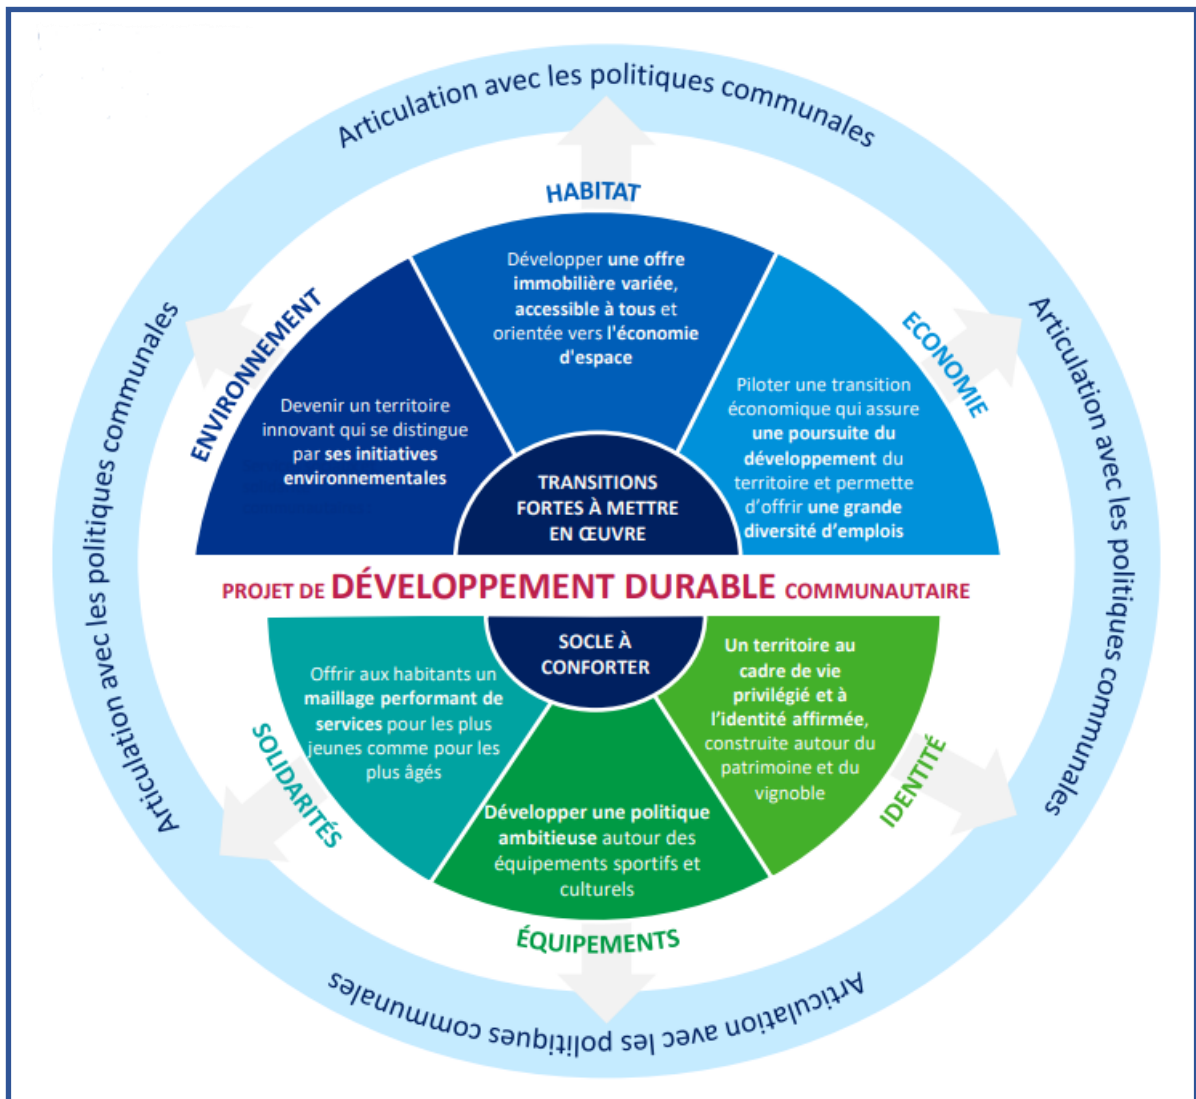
Articulation avec les politiques communales

HABITAT

Développer une offre immobilière variée, accessible à tous et orientée vers l'économie d'espace

ENVIRONNEMENT

Devenir un territoire innovant qui se distingue par ses initiatives environnementales

ECONOMIE

Piloter une transition économique qui assure une poursuite du développement du territoire et permette d'offrir une grande diversité d'emplois

TRANSITIONS FORTES À METTRE EN ŒUVRE

Articulation avec les politiques communales

Articulation avec les politiques communales

PROJET DE DÉVELOPPEMENT DURABLE COMMUNAUTAIRE

SOCLE À CONFORTER

Offrir aux habitants un maillage performant de services pour les plus jeunes comme pour les plus âgés

SOLIDARITÉS

Un territoire au cadre de vie privilégié et à l'identité affirmée, construite autour du patrimoine et du vignoble

IDENTITÉ

Développer une politique ambitieuse autour des équipements sportifs et culturels

ÉQUIPEMENTS

Articulation avec les politiques communales